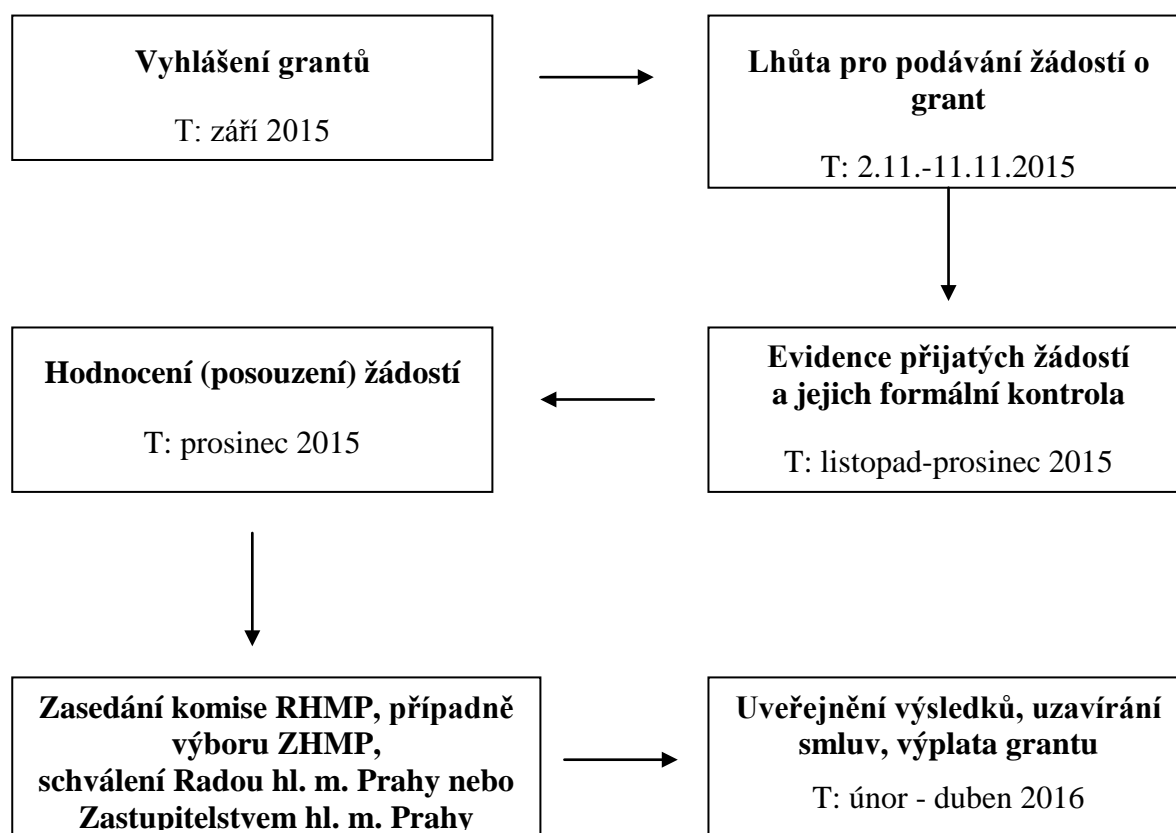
**Vyhlášení grantů**

T: září 2015

**Lhůta pro podávání žádostí o grant**

T: 2.11.-11.11.2015

**Evidence přijatých žádostí a jejich formální kontrola**

T: listopad-prosinec 2015

**Hodnocení (posouzení) žádostí**

T: prosinec 2015

**Zasedání komise RHMP, případně výboru ZHMP, schválení Radou hl. m. Prahy nebo Zastupitelstvem hl. m. Prahy**

**Uveřejnění výsledků, uzavírání smluv, výplata grantu**

T: únor - duben 2016